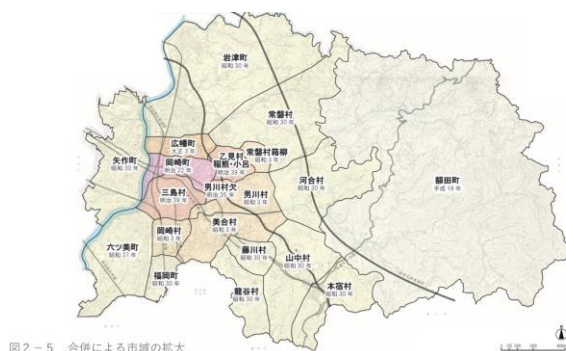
岩津町
昭和30年

常磐町
昭和30年

広幡町
大正3年

岡崎町
明治22年

乙見村
昭和2年

常磐村箱柳
昭和3年

矢作町
昭和30年

額田町
平成18年

稲熊・小呂
昭和2年

三島村
明治39年

男川村欠
昭和3年

男川村
昭和3年

河合村
昭和30年

美合村
昭和3年

岡崎村
昭和3年

藤川村
昭和30年

六ツ美町
昭和37年

山中村
昭和30年

福岡町
昭和30年

龍谷村
昭和3年

本宿村
昭和30年

図2－5　合併による市域の拡大